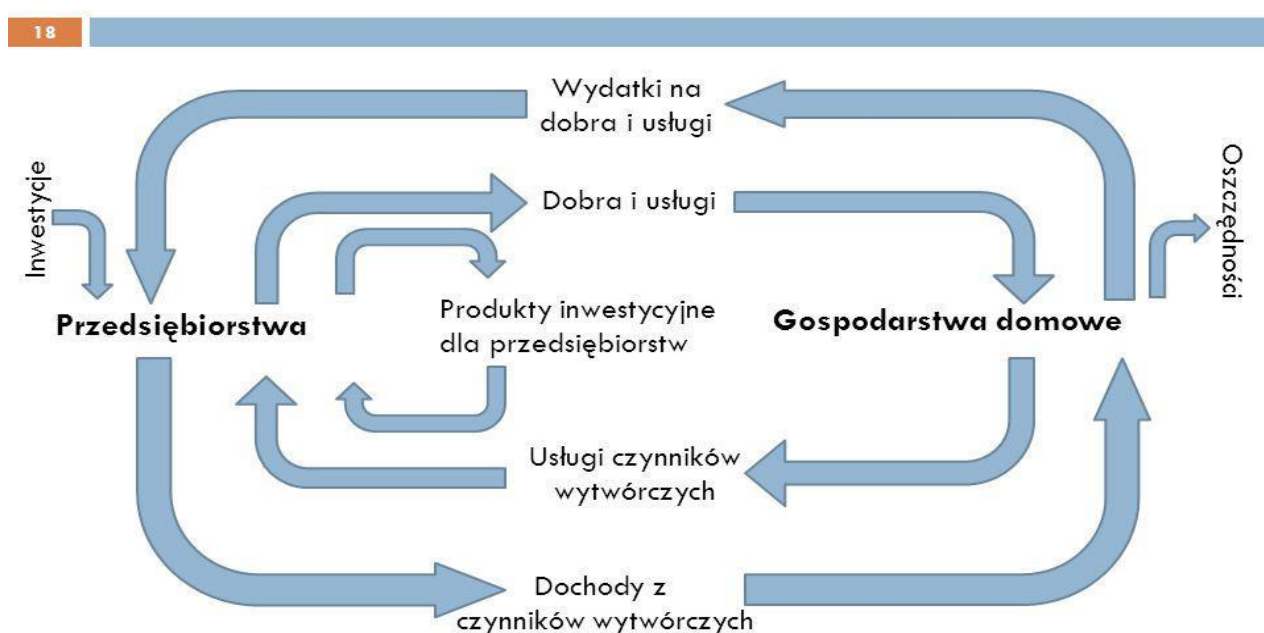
18

Wydatki na dobra i usługi

Inwestycje

Dobra i usługi

Oszczędności

Produkty inwestycyjne dla przedsiębiorstw

Przedsiębiorstwa

Gospodarstwa domowe

Usługi czynników wytwórczych

Dochody z czynników wytwórczych